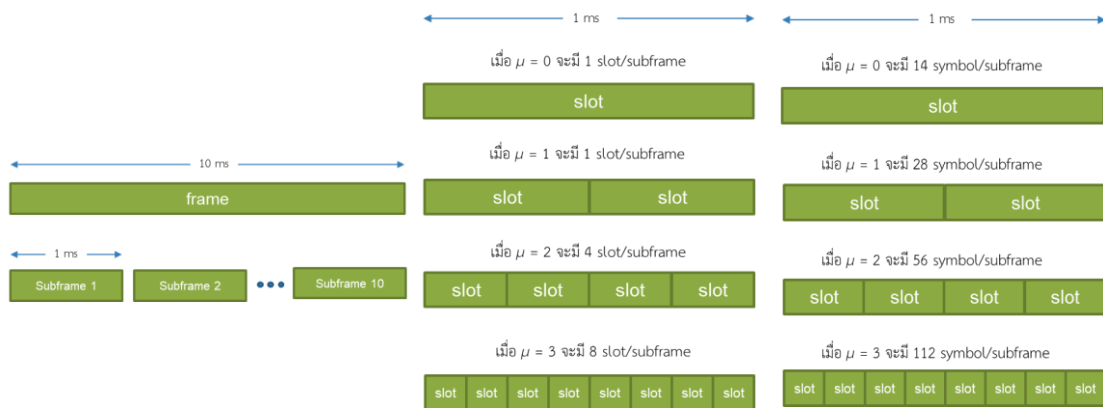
10 ms

frame

1 ms

Subframe 1

Subframe 2

•••

Subframe 10

1 ms

เมื่อ $\mu$ = 0 จะมี 1 slot/subframe

slot

เมื่อ $\mu$ = 1 จะมี 1 slot/subframe

slot slot

เมื่อ $\mu$ = 2 จะมี 4 slot/subframe

slot slot slot slot

เมื่อ $\mu$ = 3 จะมี 8 slot/subframe

slot slot slot slot slot slot slot slot

1 ms

เมื่อ $\mu$ = 0 จะมี 14 symbol/subframe

slot

เมื่อ $\mu$ = 1 จะมี 28 symbol/subframe

slot slot

เมื่อ $\mu$ = 2 จะมี 56 symbol/subframe

slot slot slot slot

เมื่อ $\mu$ = 3 จะมี 112 symbol/subframe

slot slot slot slot slot slot slot slot